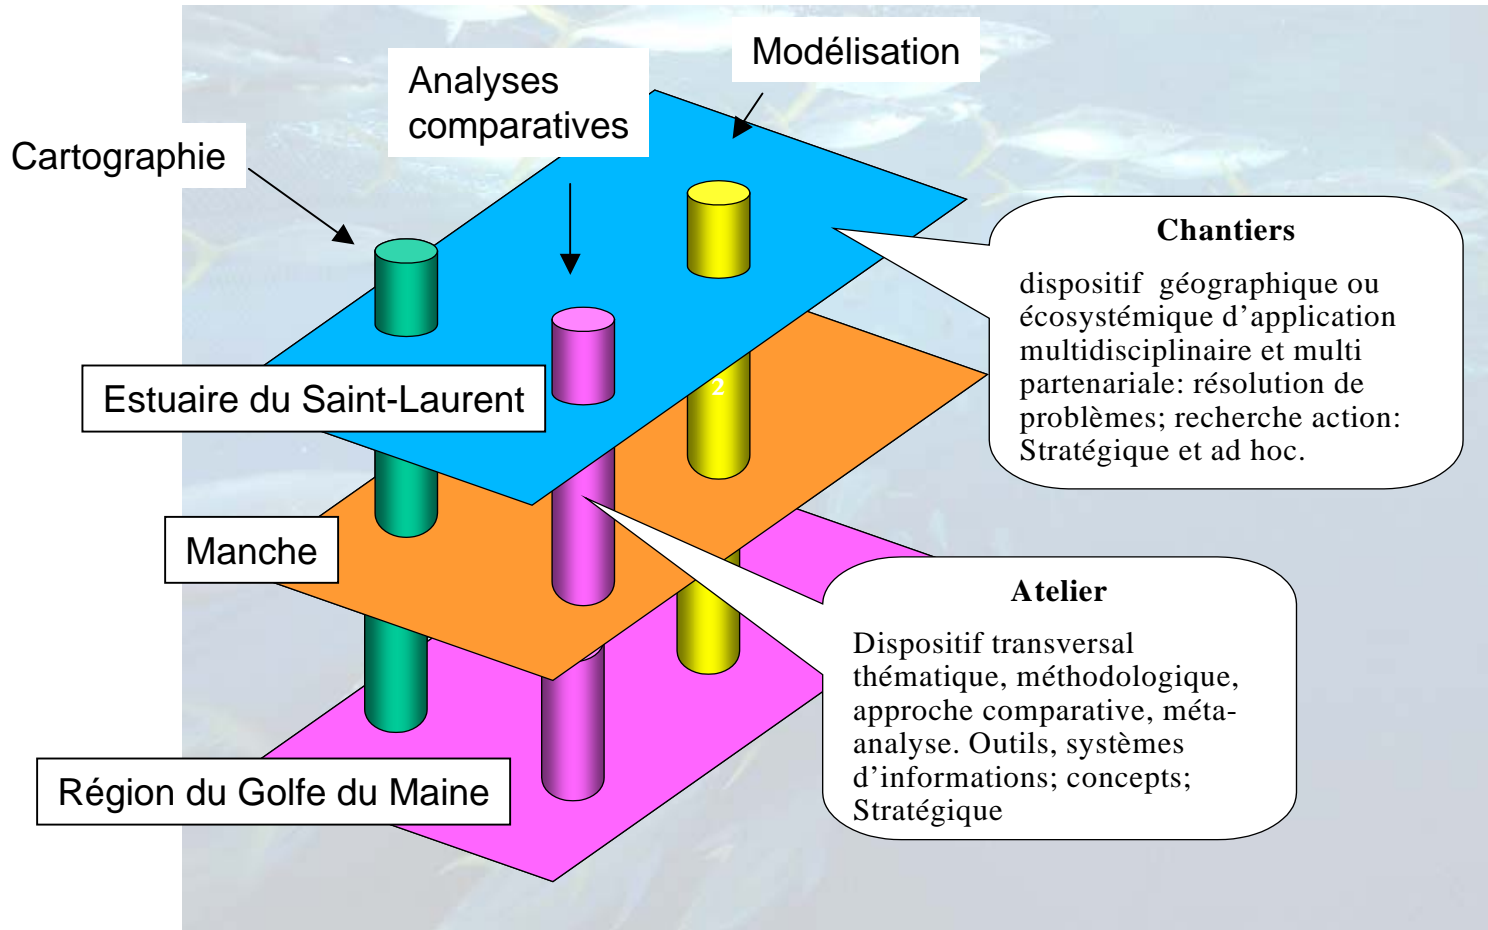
Modélisation

Analyses comparatives

Cartographie

Chantiers

dispositif géographique ou écosystémique d'application multidisciplinaire et multi partenariale: résolution de problèmes; recherche action: Stratégique et ad hoc.

Estuaire du Saint-Laurent

2

Manche

Atelier

Dispositif transversal thématique, méthodologique, approche comparative, méta-analyse. Outils, systèmes d'informations; concepts; Stratégique

Région du Golfe du Maine